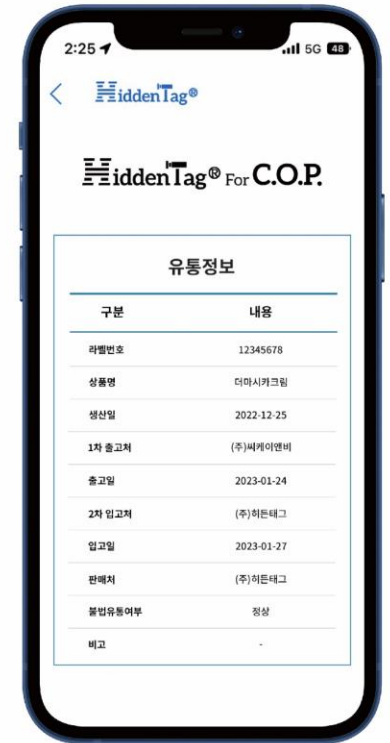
2:25 5G 48

HiddenTag®

HiddenTag® For C.O.P.

유통정보

| 구분 | 내용 |
|---|---|
| 라벨번호 | 12345678 |
| 상품명 | 더마시카크림 |
| 생산일 | 2022-12-25 |
| 1차 출고처 | (주)씨케이앤비 |
| 출고일 | 2023-01-24 |
| 2차 입고처 | (주)히든태그 |
| 입고일 | 2023-01-27 |
| 판매처 | (주)히든태그 |
| 불법유통여부 | 정상 |
| 비고 | - |